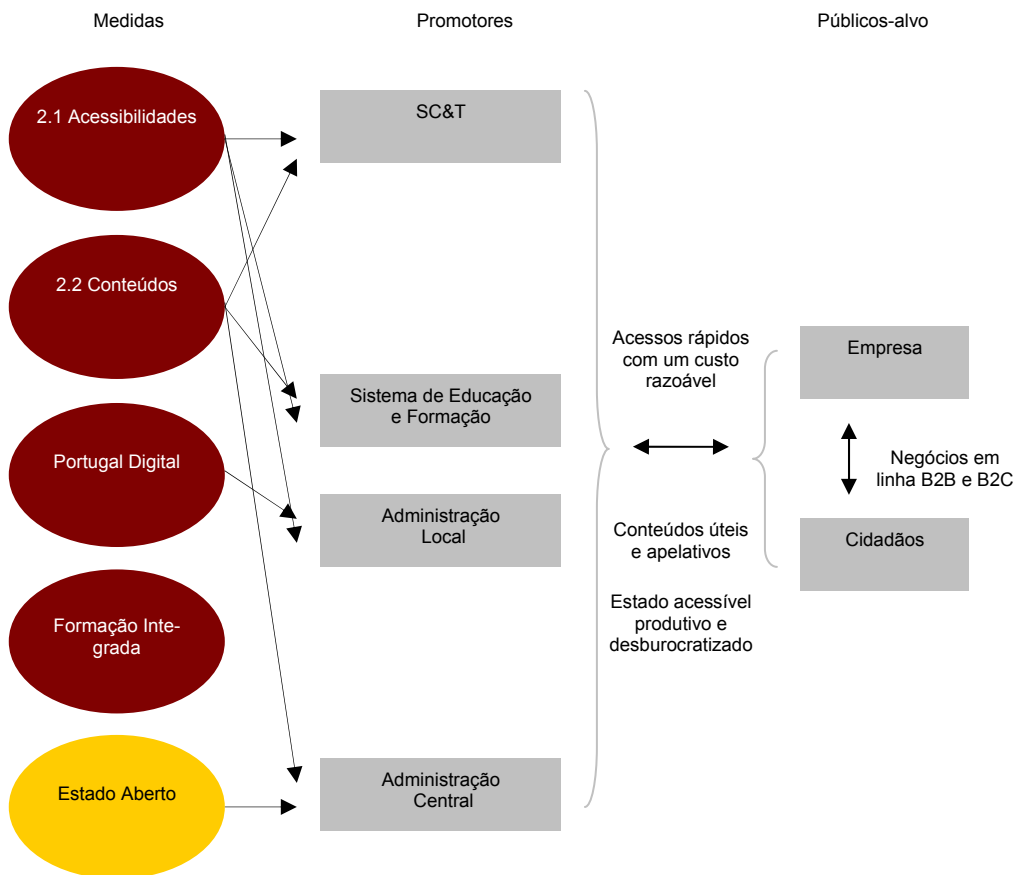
Medidas

Promotores

Públicos-alvo

2.1 Acessibilidades

2.2 Conteúdos

Portugal Digital

Formação Integrada

Estado Aberto

SC&T

Sistema de Educação e Formação

Administração Local

Administração Central

Acessos rápidos com um custo razoável

Conteúdos úteis e apelativos

Estado acessível produtivo e desburocratizado

Empresa

Negócios em linha B2B e B2C

Cidadãos